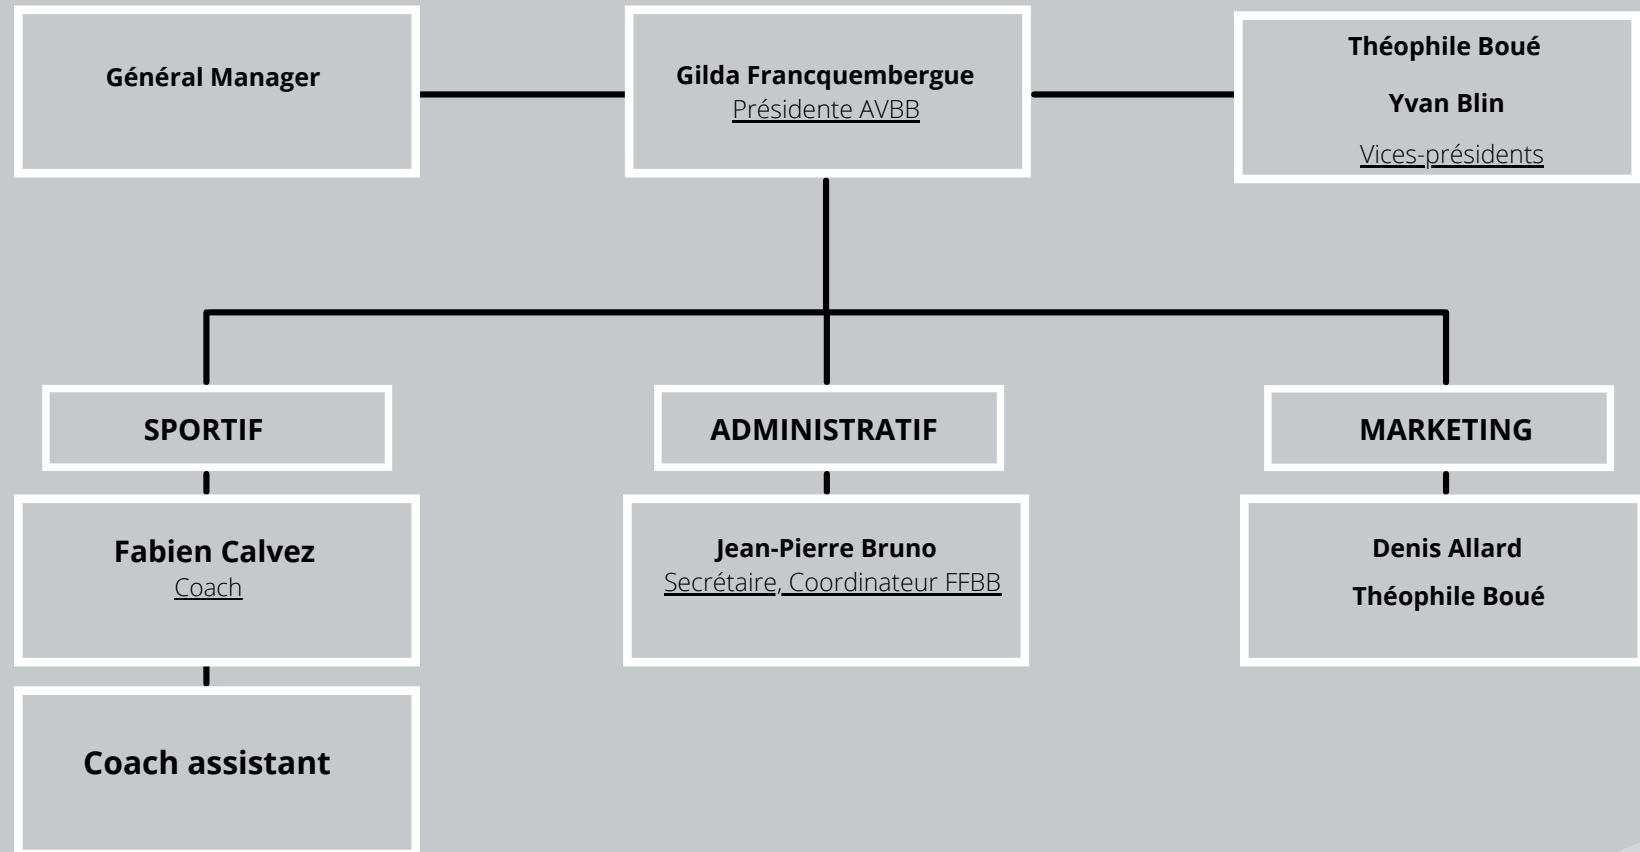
Général Manager

Gilda Francquembergue
Présidente AVBB

Théophile Boué

Yvan Blin

Vices-présidents

SPORTIF

Fabien Calvez
Coach

Coach assistant

ADMINISTRATIF

Jean-Pierre Bruno
Secrétaire, Coordinateur FFBB

MARKETING

Denis Allard

Théophile Boué